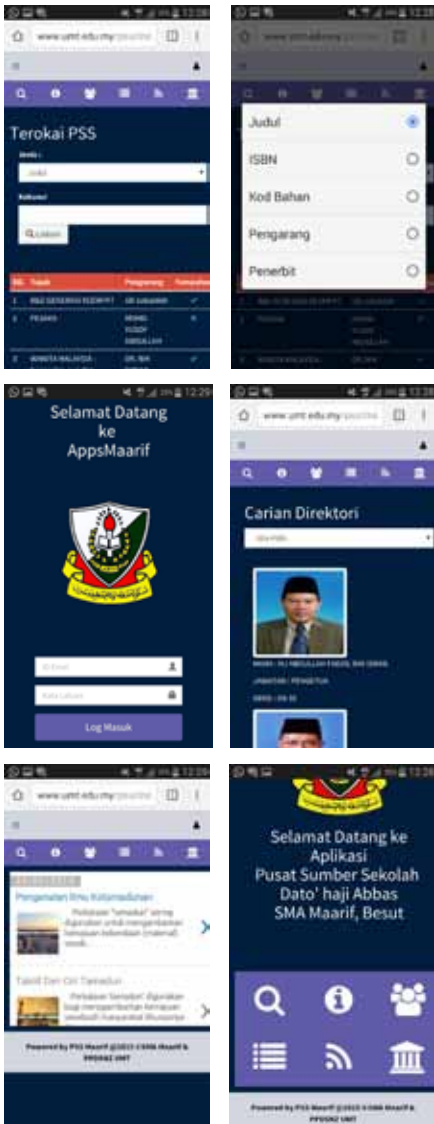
12:28

www.umt.edu.my

Terokai PSS

Jenis :

Judul

Kata kunci

Lakukan

Bil. Tajuk Pengarang

1 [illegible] DR. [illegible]

2 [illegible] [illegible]

3 WANITA MALAYSIA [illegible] DR. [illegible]

12:28

Judul

ISBN

Kod Bahan

Pengarang

Penerbit

12:29

Selamat Datang ke AppsMaarif

ID Emel

Kata Laluan

Log Masuk

12:28

www.umt.edu.my

Carian Direktori

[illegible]

NAMA : HJ. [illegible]

JAWATAN : PENGETUA

GRED : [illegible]

12:29

www.umt.edu.my

Pengenalan Ilmu Ketamadunan

Perkataan "tamadun" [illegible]

Tamadun Dan Ciri Tamadun

Perkataan Tamadun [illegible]

Powered by PSS Maarif @2015 ©SMA Maarif & PPSDNZ UMT

12:28

Selamat Datang ke Aplikasi Pusat Sumber Sekolah Dato' haji Abbas SMA Maarif, Besut

Powered by PSS Maarif @2015 ©SMA Maarif & PPSDNZ UMT